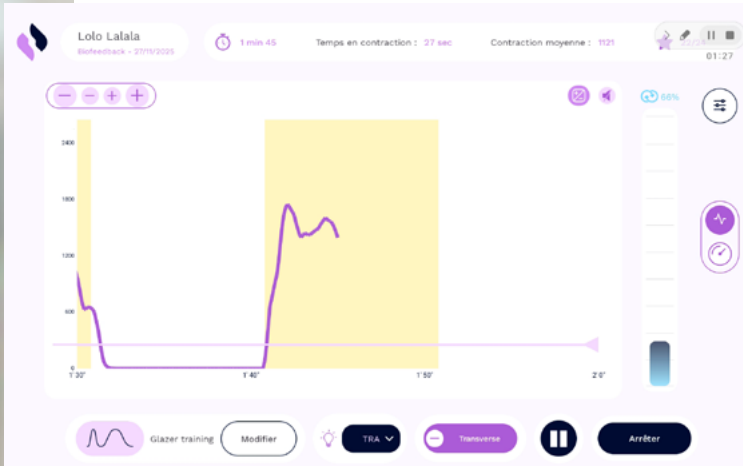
Lolo Lalala
Biofeedback - 27/11/2025

1 min 45

Temps en contraction : 27 sec

Contraction moyenne : 1121

01:27

66%

2400
1800
1200
600
0

1'30"
1'40"
1'50"
2'0"

Glazer training
Modifier
TRA
Transverse
Arrêter